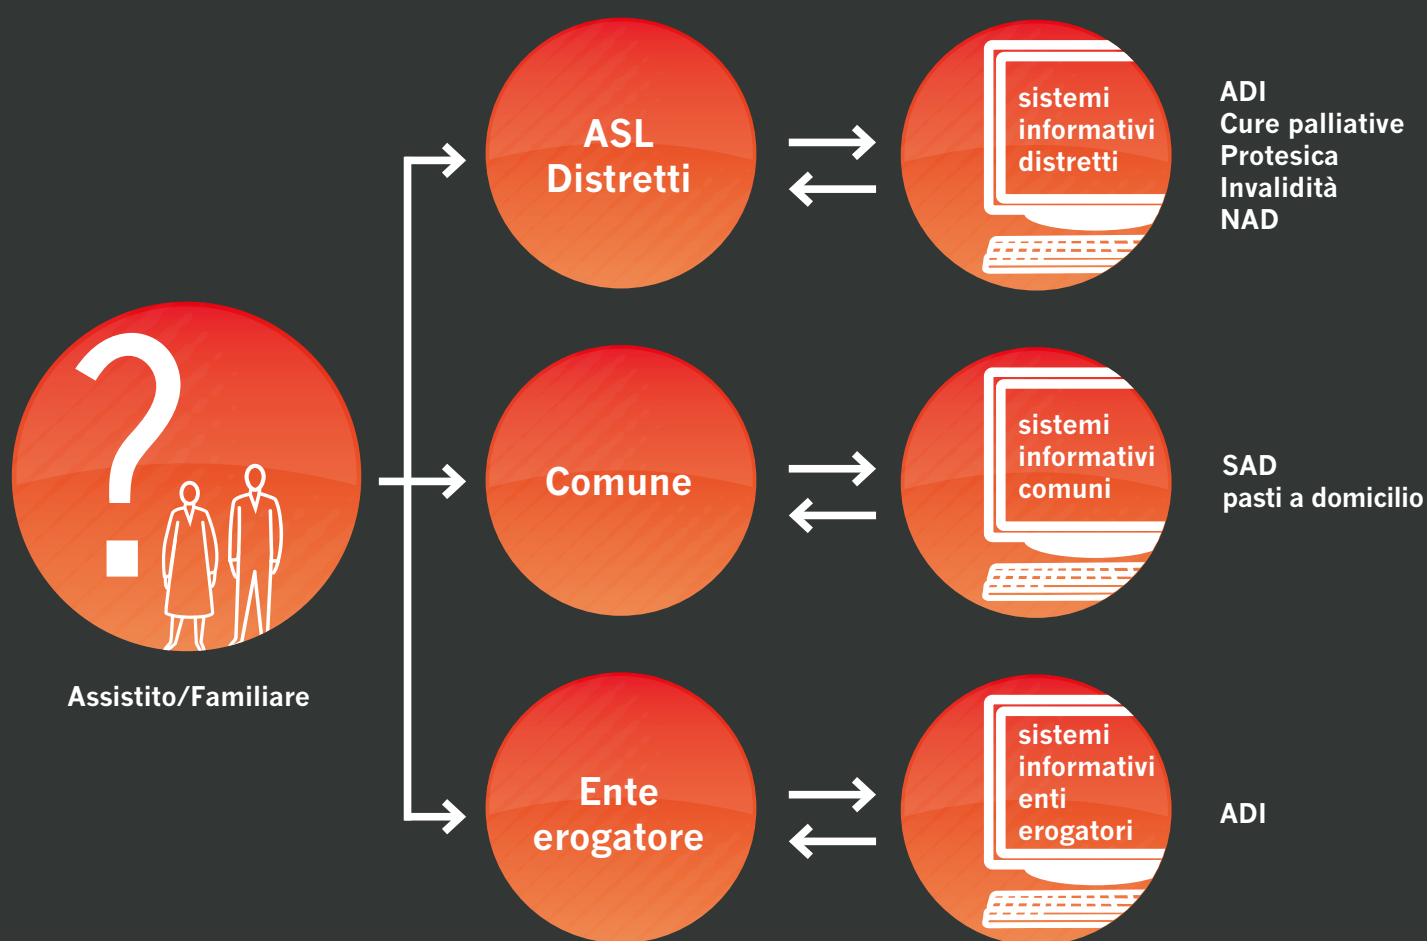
?

Assistito/Familiare

ASL
Distretti

sistemi
informativi
distretti

ADI
Cure palliative
Protesica
Invalidità
NAD

Comune

sistemi
informativi
comuni

SAD
pasti a domicilio

Ente
erogatore

sistemi
informativi
enti
erogatori

ADI